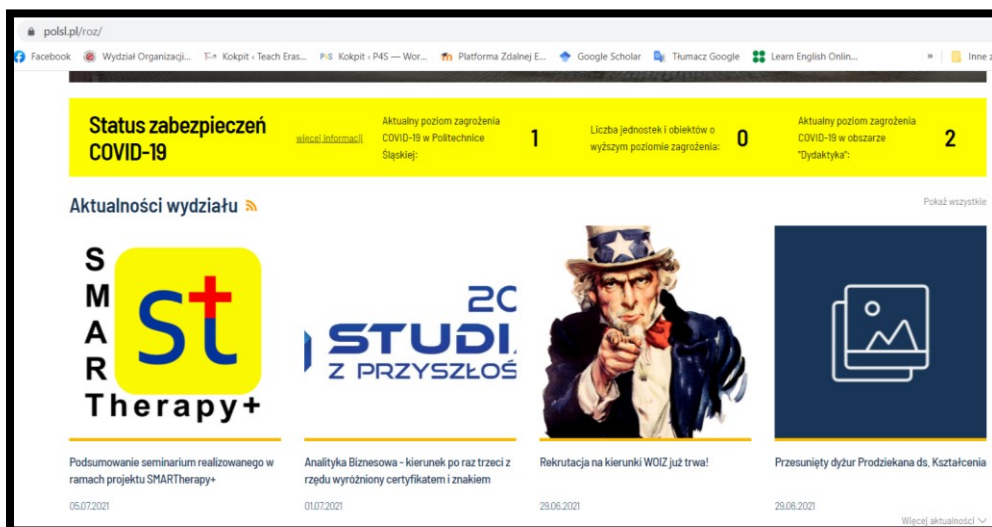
polsl.pl/roz/

Facebook Wydział Organizacji... Kokpit ‹ Teach Eras... Kokpit ‹ P4S — Wor... Platforma Zdalnej E... Google Scholar Tłumacz Google Learn English Onlin... » Inne z

Status zabezpieczeń COVID-19

więcej informacji

Aktualny poziom zagrożenia COVID-19 w Politechnice Śląskiej: 1

Liczba jednostek i obiektów o wyższym poziomie zagrożenia: 0

Aktualny poziom zagrożenia COVID-19 w obszarze "Dydaktyka": 2

Aktualności wydziału

Pokaż wszystkie

S M A R Therapy+ St

20 STUDI Z PRZYSZŁOŚ

Podsumowanie seminarium realizowanego w ramach projektu SMARTherapy+
05.07.2021

Analityka Biznesowa - kierunek po raz trzeci z rzędu wyróżniony certyfikatem i znakiem
01.07.2021

Rekrutacja na kierunki WOIZ już trwa!
29.06.2021

Przesunięty dyżur Prodziekana ds. Kształcenia
29.06.2021

Więcej aktualności